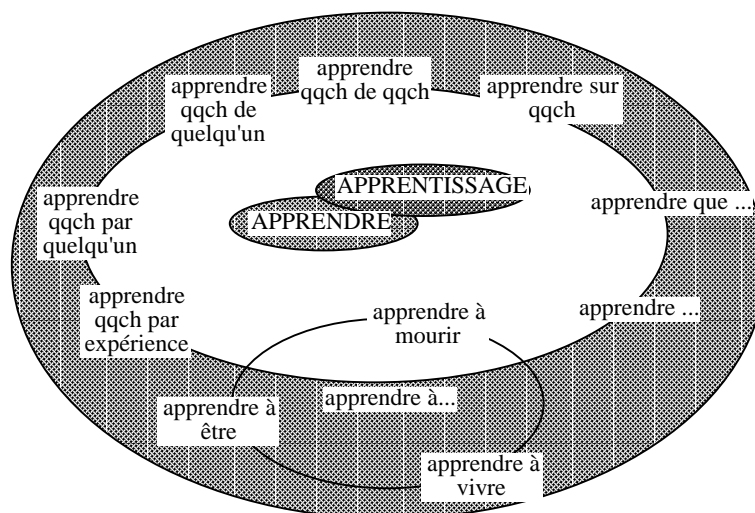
apprendre qqch de quelqu'un

apprendre qqch de qqch

apprendre sur qqch

APPRENTISSAGE

APPRENDRE

apprendre qqch par quelqu'un

apprendre que ...

apprendre qqch par expérience

apprendre à mourir

apprendre ...

apprendre à être

apprendre à...

apprendre à vivre